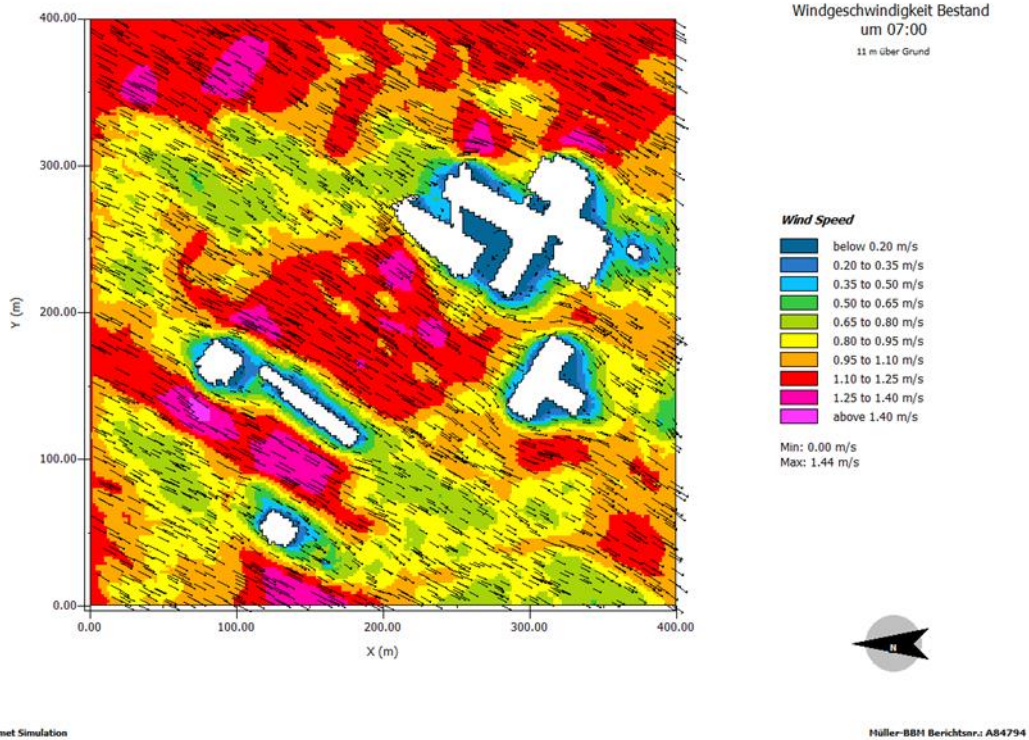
Windgeschwindigkeit Bestand
um 07:00
11 m über Grund

400.00
300.00
200.00
100.00
0.00
Y (m)

0.00
100.00
200.00
300.00
400.00
X (m)

Wind Speed
below 0.20 m/s
0.20 to 0.35 m/s
0.35 to 0.50 m/s
0.50 to 0.65 m/s
0.65 to 0.80 m/s
0.80 to 0.95 m/s
0.95 to 1.10 m/s
1.10 to 1.25 m/s
1.25 to 1.40 m/s
above 1.40 m/s

Min: 0.00 m/s
Max: 1.44 m/s

N

met Simulation

Müller-BBM Berichtsnr.: A84794